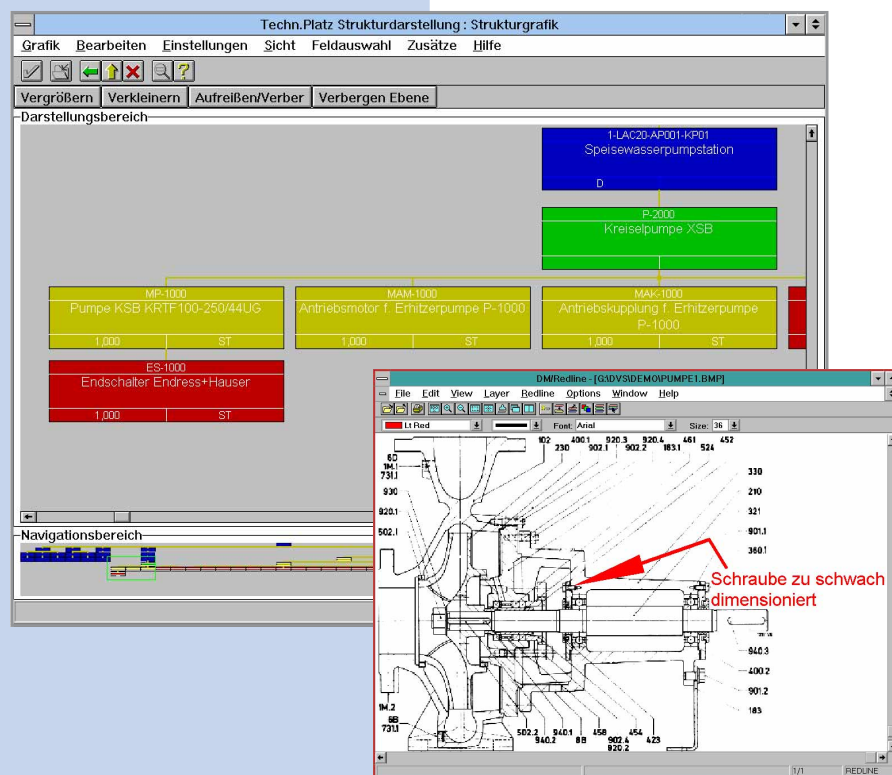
Techn.Platz Strukturdarstellung : Strukturgrafik

Grafik Bearbeiten Einstellungen Sicht Feldauswahl Zusätze Hilfe

Vergrößern Verkleinern Aufreißen/Verber Verbergen Ebene

Darstellungsbereich

1-LAC20-AP001-KP01
Speisewasserpumpstation
D

P-2000
Kreiselpumpe XSB

MP-1000
Pumpe KSB KRTF100-250/44UG
1,000 ST

MAM-1000
Antriebsmotor f. Erhitzerpumpe P-1000
1,000 ST

MAK-1000
Antriebskupplung f. Erhitzerpumpe P-1000
1,000 ST

ES-1000
Endschalter Endress+Hauser
1,000 ST

Navigationsbereich

DM/Redline - [G:\DVS\DEMO\PUMPE1.BMP]

File Edit View Layer Redline Options Window Help

Lt Red Font: Arial Size: 36

102 230 400.1 902.1 920.3 902.2 920.4 183.1 461 524 452
6D 1M.1 731.1
930
920.1
502.1
330
210
321
901.1
360.1
Schraube zu schwach dimensioniert
940.3
400.2
901.2
183
1M.2
6B 731.1
502.2 940.2 940.1 8B 458 902.4 920.2 454 423

1/1 REDLINE